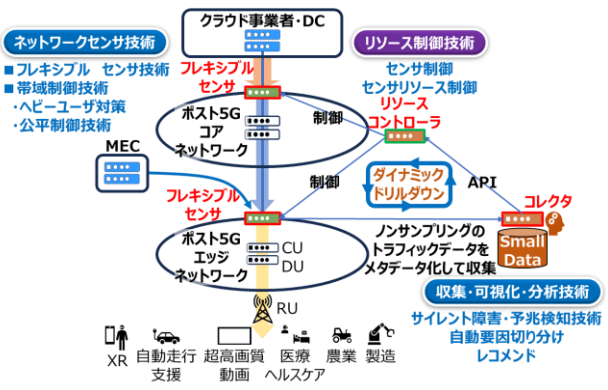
クラウド事業者・DC

ネットワークセンサ技術

■ フレキシブル　センサ技術
■ 帯域制御技術
・ヘビーユーザ対策
・公平制御技術

フレキシブルセンサ

リソース制御技術

センサ制御
センサリソース制御

リソースコントローラ

ポスト5G
コア
ネットワーク

制御

MEC

制御

ダイナミックドリルダウン

API

フレキシブルセンサ

コレクタ

ノンサンプリングのトラフィックデータをメタデータ化して収集

Small Data

ポスト5G
エッジ
ネットワーク

CU
DU

RU

収集・可視化・分析技術

サイレント障害・予兆検知技術
自動要因切り分け
レコメンド

XR
自動走行支援
超高画質動画
医療ヘルスケア
農業
製造